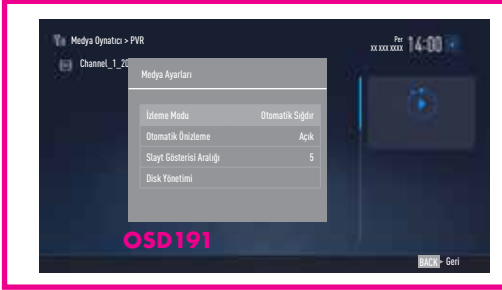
Medya Oynatıcı > PVR

Channel_1_20

Per
XX XXX XXXX 14:00

Medya Ayarları

| İzleme Modu | Otomatik Sığdır |
|---|---|
| Otomatik Önizleme | Açık |
| Slayt Gösterisi Aralığı | 5 |
| Disk Yönetimi | |

OSD191

BACK Geri